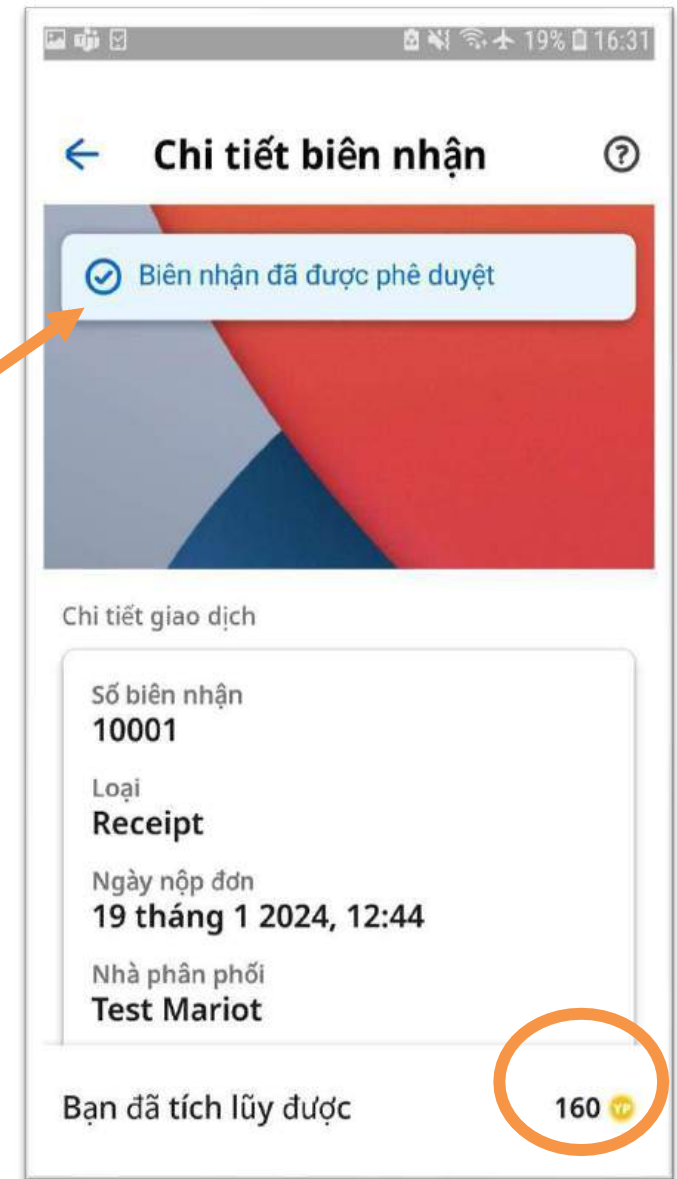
19% 16:31

Chi tiết biên nhận

Biên nhận đã được phê duyệt

Chi tiết giao dịch

Số biên nhận
10001

Loại
Receipt

Ngày nộp đơn
19 tháng 1 2024, 12:44

Nhà phân phối
Test Mariot

Bạn đã tích lũy được 160 YP